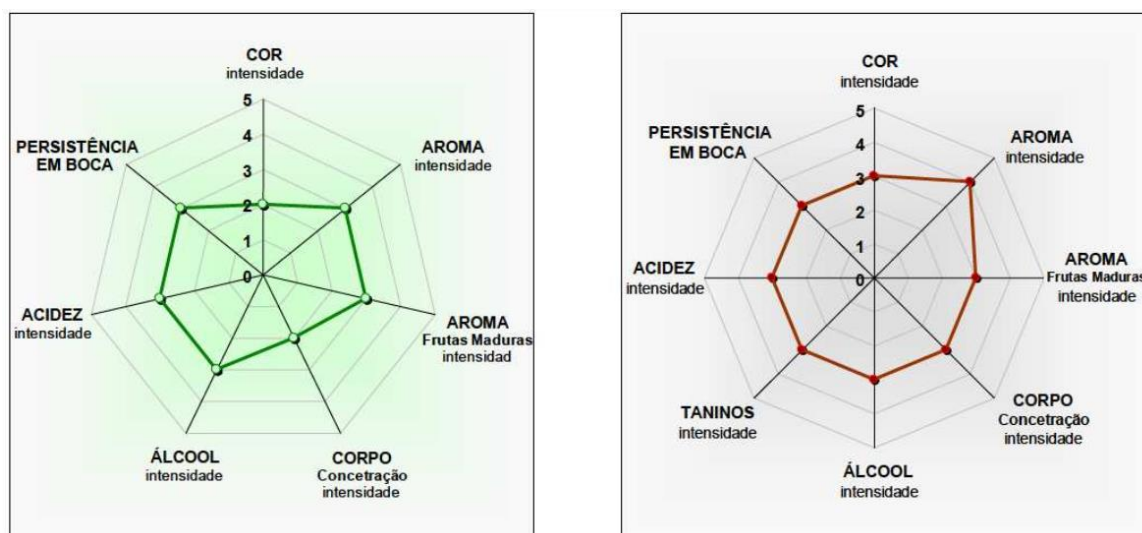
COR
intensidade
5
4
3
2
1
0
AROMA
intensidade
AROMA
Frutas Maduras
intensidad
CORPO
Concetração
intensidade
ÁLCOOL
intensidade
ACIDEZ
intensidade
PERSISTÊNCIA
EM BOCA

COR
intensidade
5
4
3
2
1
0
AROMA
intensidade
AROMA
Frutas Maduras
intensidade
CORPO
Concetração
intensidade
ÁLCOOL
intensidade
TANINOS
intensidade
ACIDEZ
intensidade
PERSISTÊNCIA
EM BOCA